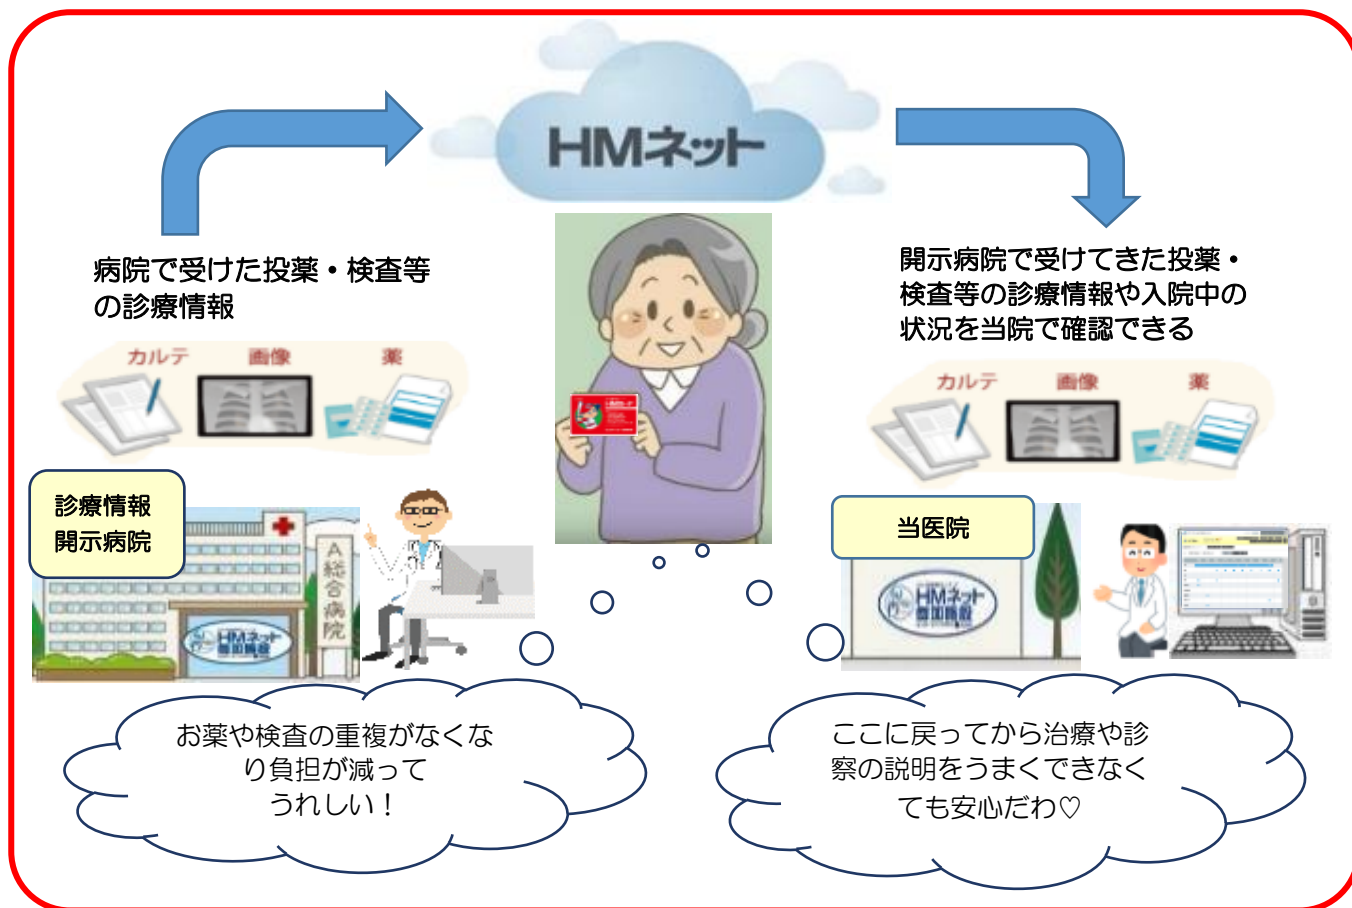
HMネット

病院で受けた投薬・検査等の診療情報

カルテ 画像 薬

診療情報開示病院

A総合病院

HMネット参加施設

開示病院で受けてきた投薬・検査等の診療情報や入院中の状況を当院で確認できる

カルテ 画像 薬

当医院

HMネット参加施設

お薬や検査の重複がなくなり負担が減ってうれしい！

ここに戻ってから治療や診察の説明をうまくできなくても安心だわ♡